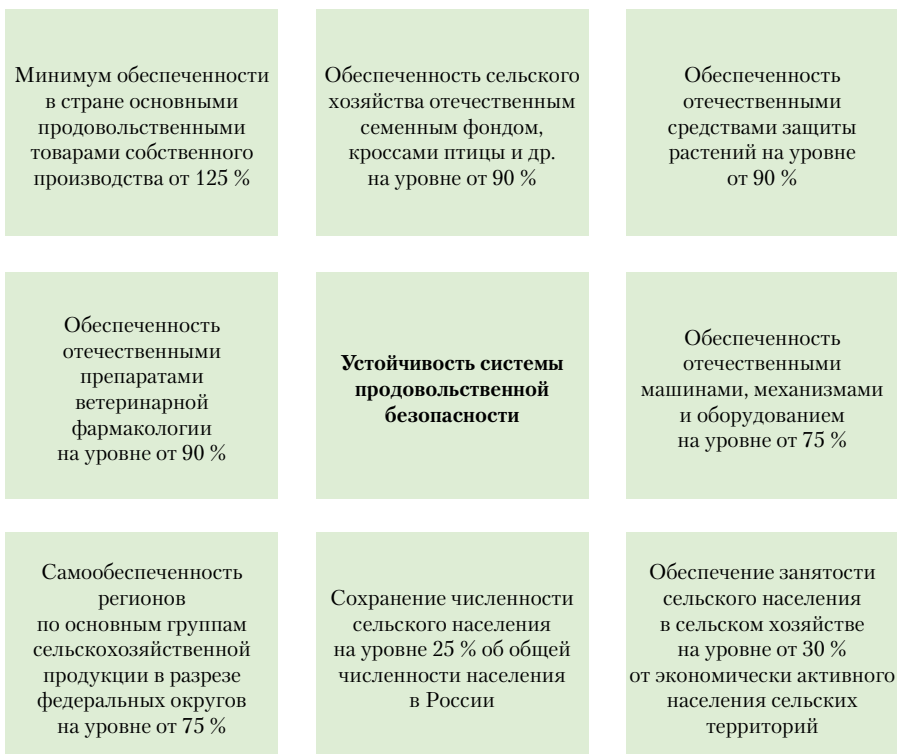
Минимум обеспеченности в стране основными продовольственными товарами собственного производства от 125 %

Обеспеченность сельского хозяйства отечественным семенным фондом, кроссами птицы и др. на уровне от 90 %

Обеспеченность отечественными средствами защиты растений на уровне от 90 %

Обеспеченность отечественными препаратами ветеринарной фармакологии на уровне от 90 %

**Устойчивость системы продовольственной безопасности**

Обеспеченность отечественными машинами, механизмами и оборудованием на уровне от 75 %

Самообеспеченность регионов по основным группам сельскохозяйственной продукции в разрезе федеральных округов на уровне от 75 %

Сохранение численности сельского населения на уровне 25 % об общей численности населения в России

Обеспечение занятости сельского населения в сельском хозяйстве на уровне от 30 % от экономически активного населения сельских территорий